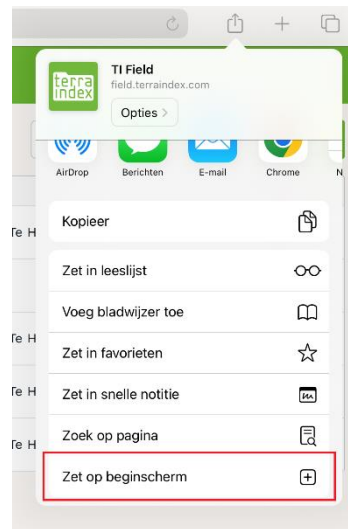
terra
index

TI Field
field.terraindex.com
Opties >

AirDrop
Berichten
E-mail
Chrome
N

Kopieer
Zet in leeslijst
Voeg bladwijzer toe
Zet in favorieten
Zet in snelle notitie
Zoek op pagina
Zet op beginscherm

Te H
Te H
Te H
Te H
Te H